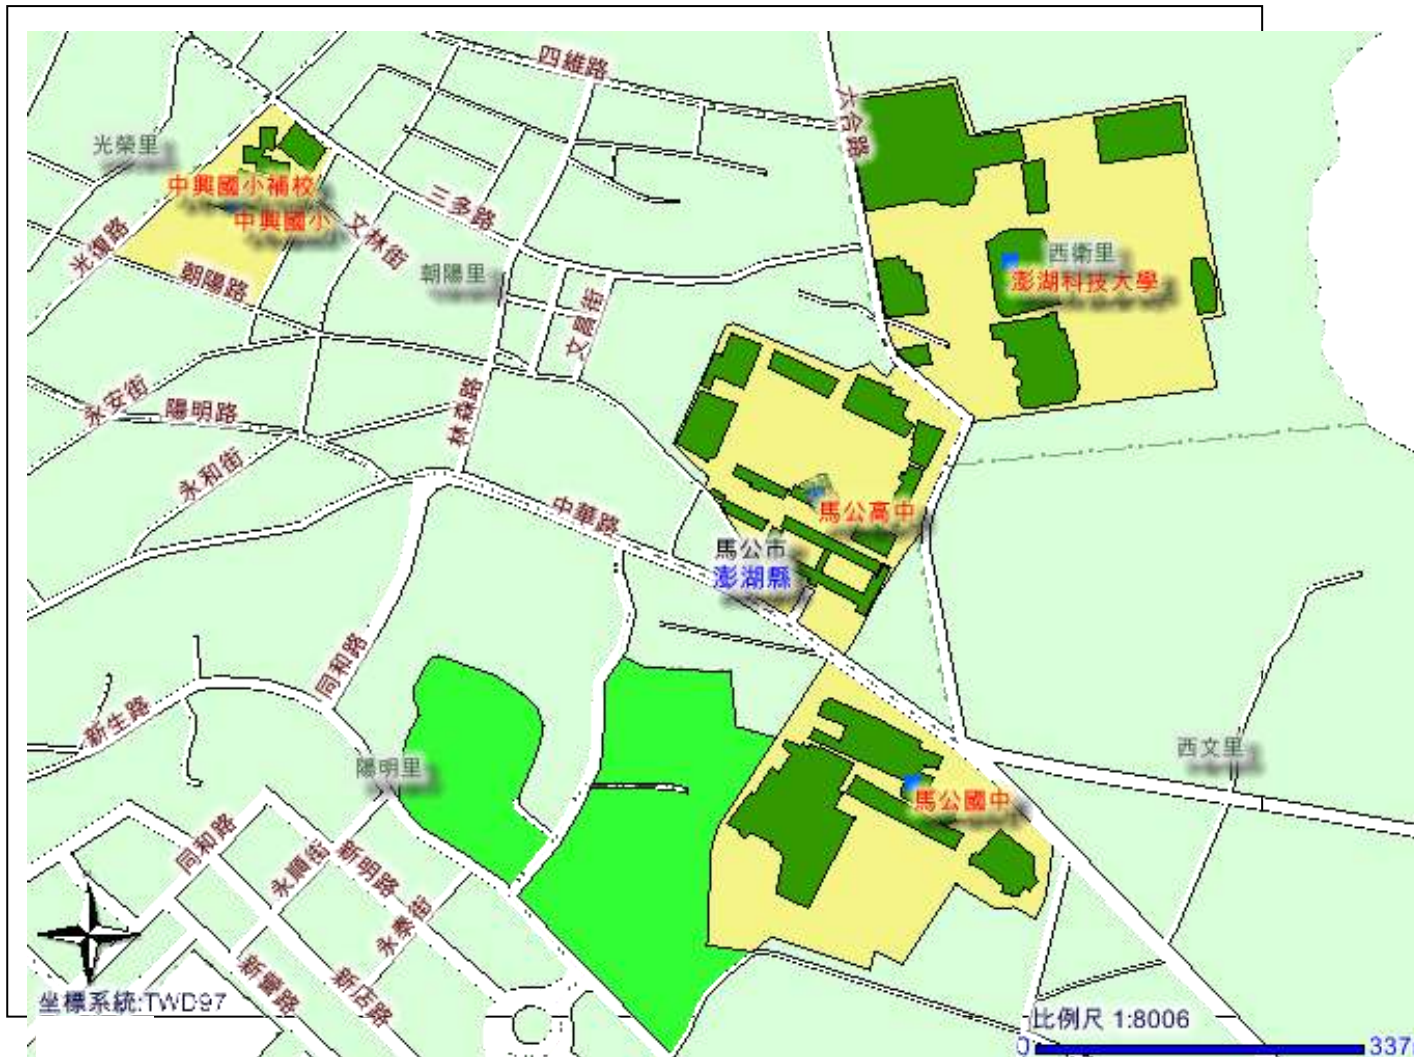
四維路
六合路
光榮里
中興國小補校
中興國小
三多路
文林街
光復路
朝陽路
朝陽里
文興街
西衛里
澎湖科技大學
永安街
陽明路
林森路
永和街
中華路
馬公高中
馬公市
澎湖縣
同和路
新生路
陽明里
西文里
馬公國中
同和路
永興街
新明路
永泰街
新興路
新店路
坐標系統:TWD97
比例尺 1:8006
0
337